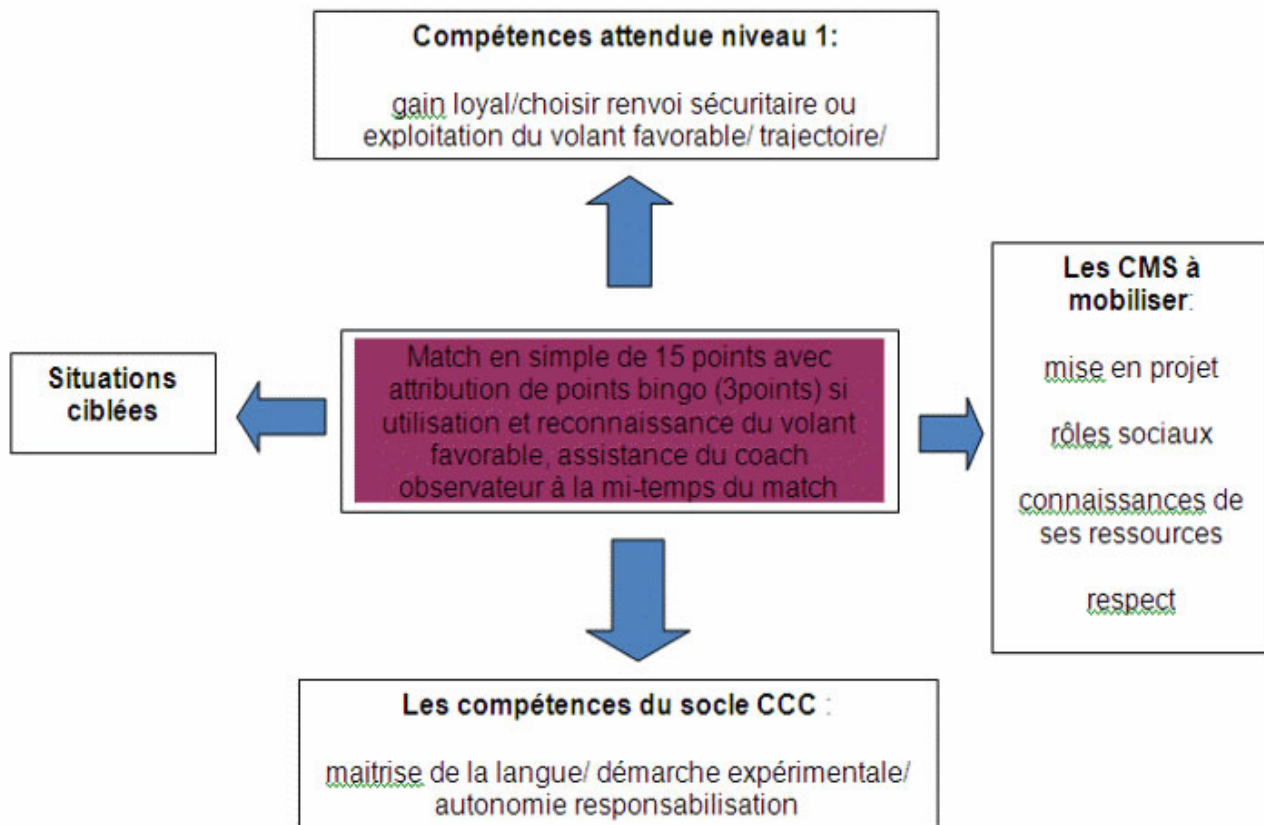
Compétences attendue niveau 1:

gain loyal/choisir renvoi sécuritaire ou exploitation du volant favorable/ trajectoire/

Situations ciblées

Match en simple de 15 points avec attribution de points bingo (3points) si utilisation et reconnaissance du volant favorable, assistance du coach observateur à la mi-temps du match

Les CMS à mobiliser:

mise en projet

rôles sociaux

connaissances de ses ressources

respect

Les compétences du socle CCC :

maitrise de la langue/ démarche expérimentale/ autonomie responsabilisation